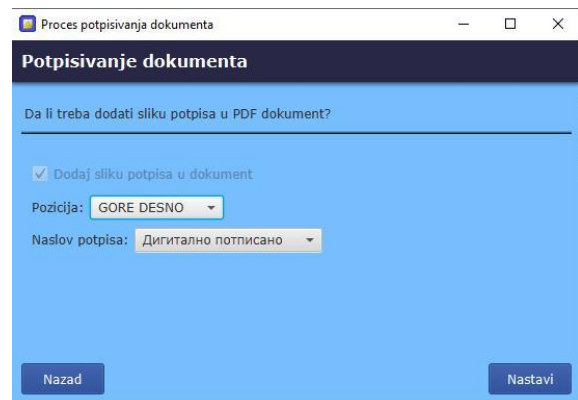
Proces potpisivanja dokumenta

Potpisivanje dokumenta

Da li treba dodati sliku potpisa u PDF dokument?

Dodaj sliku potpisa u dokument

Pozicija: GORE DESNO

Naslov potpisa: Дигитално потписано

Nazad

Nastavi